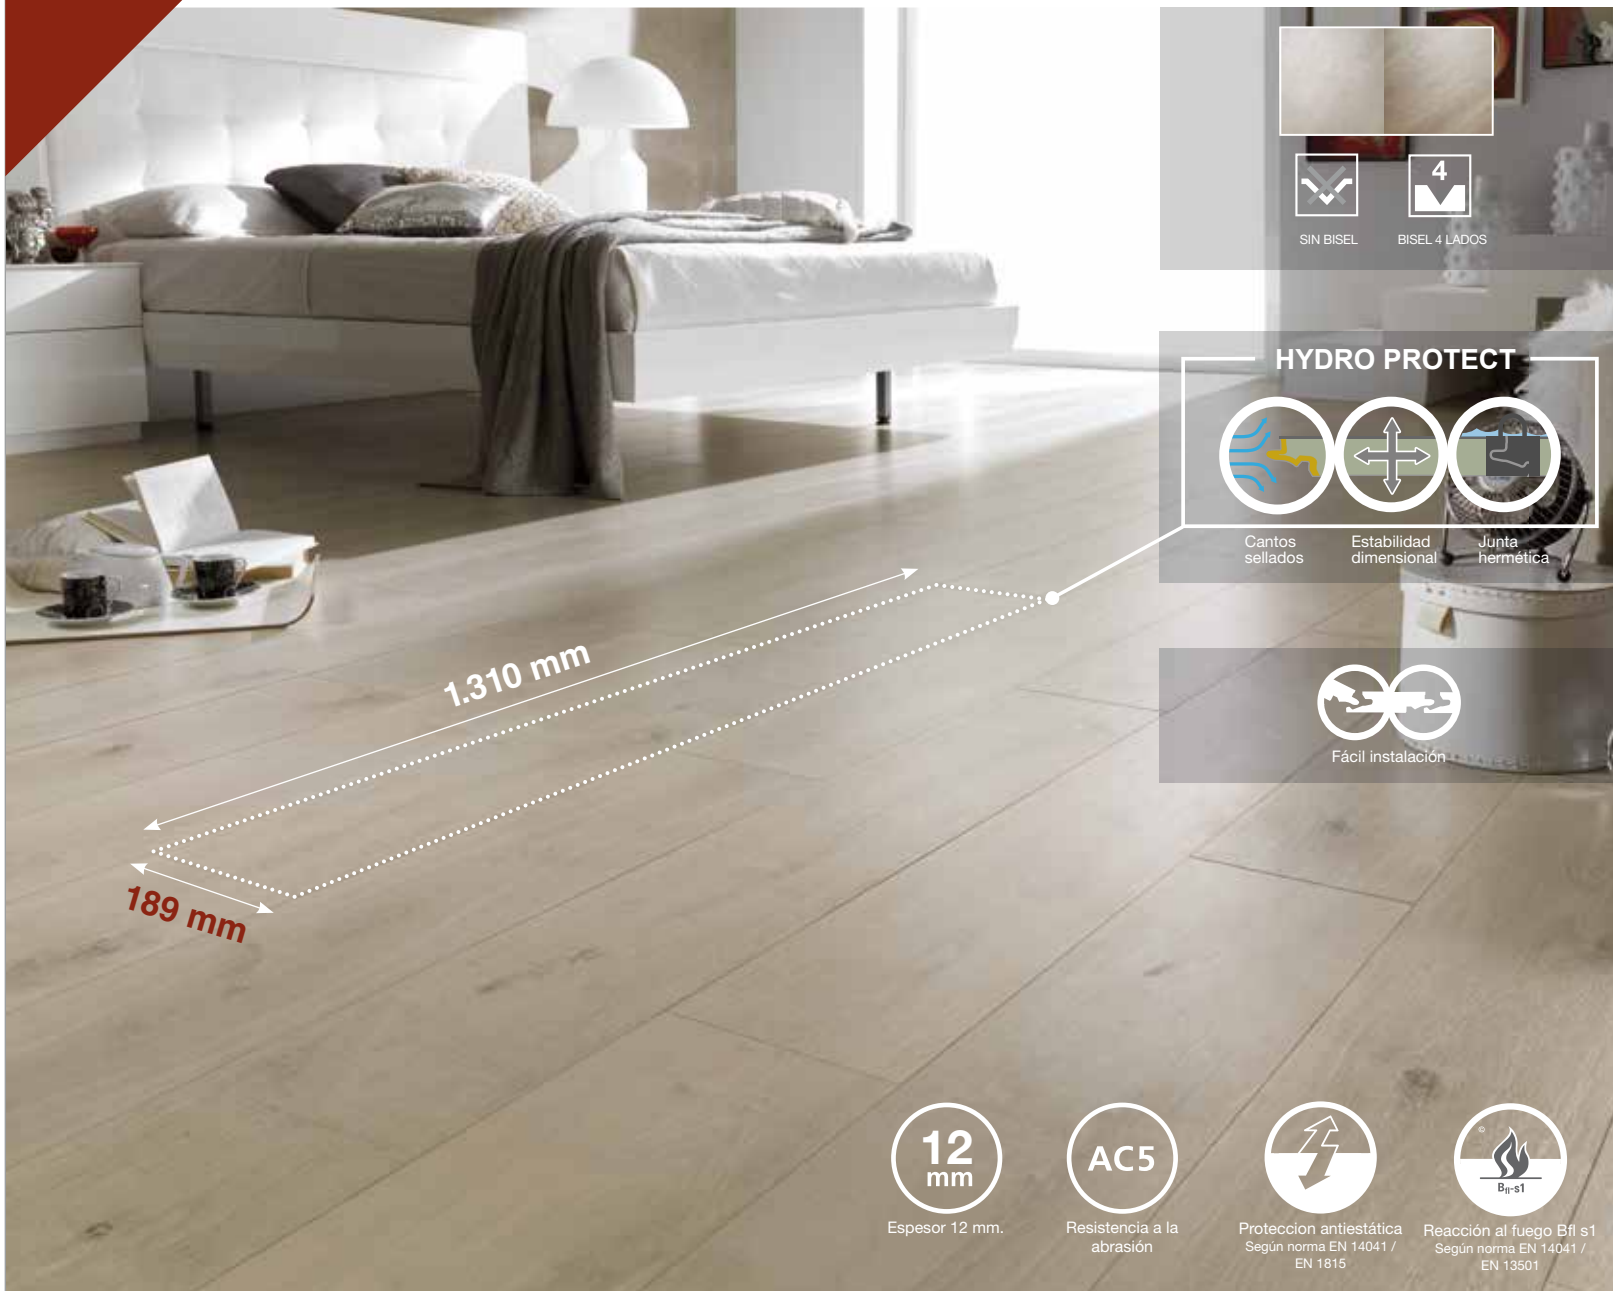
4

SIN BISEL

BISEL 4 LADOS

HYDRO PROTECT

Cantos sellados

Estabilidad dimensional

Junta hermética

Fácil instalación

1.310 mm

189 mm

12 mm

Espesor 12 mm.

AC5

Resistencia a la abrasión

Proteccion antiestática
Según norma EN 14041 / EN 1815

$B_{fl}$-s1

Reacción al fuego Bfl s1
Según norma EN 14041 / EN 13501